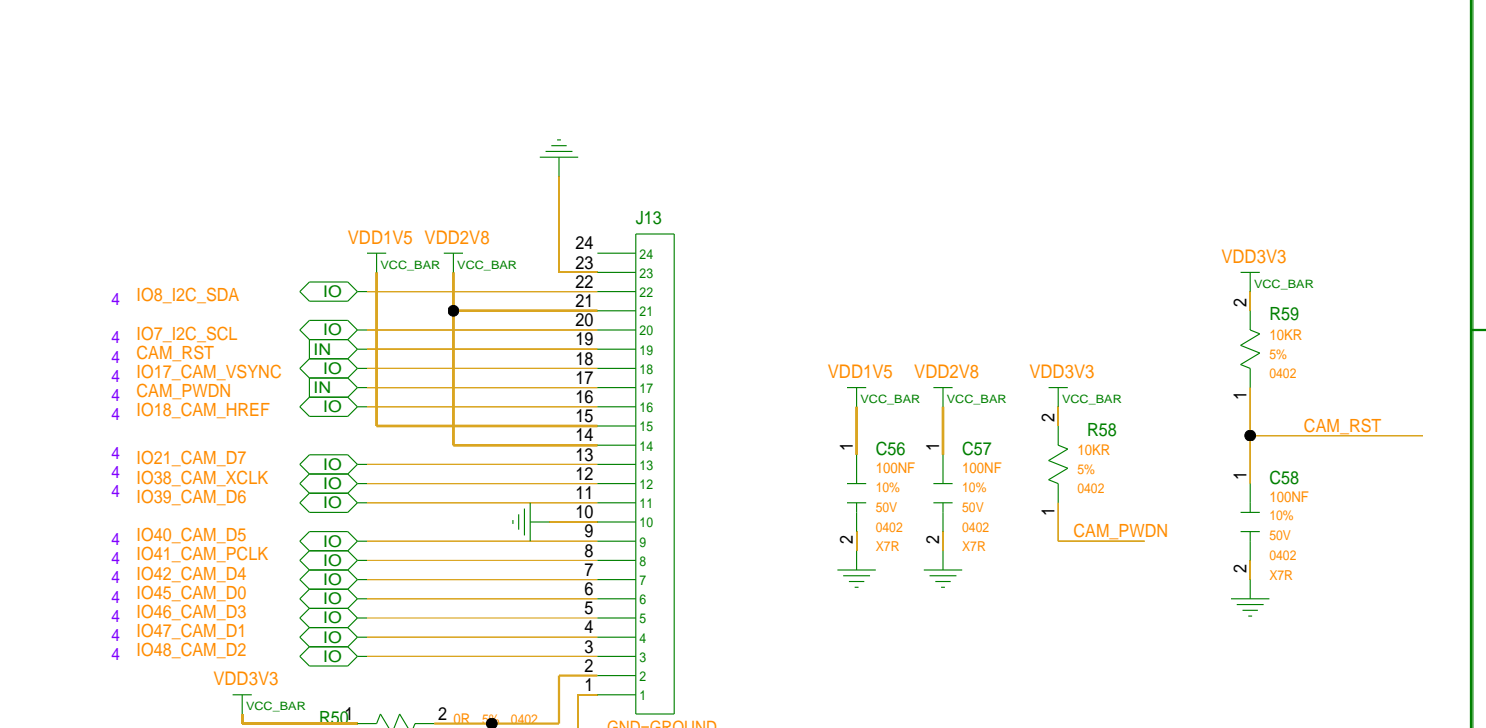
J13
VDD1V5 VDD2V8
VCC_BAR VCC_BAR
4 IO8_I2C_SDA IO
4 IO7_I2C_SCL IO
4 CAM_RST IN
4 IO17_CAM_VSYNC IO
4 CAM_PWDN IN
4 IO18_CAM_HREF IO
4 IO21_CAM_D7 IO
4 IO38_CAM_XCLK IO
4 IO39_CAM_D6 IO
4 IO40_CAM_D5 IO
4 IO41_CAM_PCLK IO
4 IO42_CAM_D4 IO
4 IO45_CAM_D0 IO
4 IO46_CAM_D3 IO
4 IO47_CAM_D1 IO
4 IO48_CAM_D2 IO
24 23 22 21 20 19 18 17 16 15 14 13 12 11 10 9 8 7 6 5 4 3 2 1
24 23 22 21 20 19 18 17 16 15 14 13 12 11 10 9 8 7 6 5 4 3 2 1
VDD3V3
VCC_BAR
R50 1 2 0R 5% 0402
GND=GROUND
VDD1V5 VDD2V8 VDD3V3
VCC_BAR VCC_BAR VCC_BAR
1 C56 100NF 10% 50V 0402 X7R 2
1 C57 100NF 10% 50V 0402 X7R 2
2 R58 10KR 5% 0402 1
CAM_PWDN
VDD3V3
VCC_BAR
2 R59 10KR 5% 0402 1
CAM_RST
1 C58 100NF 10% 50V 0402 X7R 2